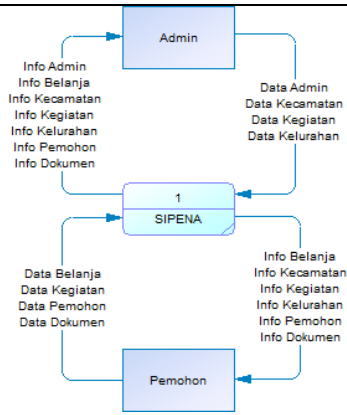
Admin

Info Admin
Info Belanja
Info Kecamatan
Info Kegiatan
Info Kelurahan
Info Pemohon
Info Dokumen

Data Admin
Data Kecamatan
Data Kegiatan
Data Kelurahan

1
SIPENA

Data Belanja
Data Kegiatan
Data Pemohon
Data Dokumen

Info Belanja
Info Kecamatan
Info Kegiatan
Info Kelurahan
Info Pemohon
Info Dokumen

Pemohon